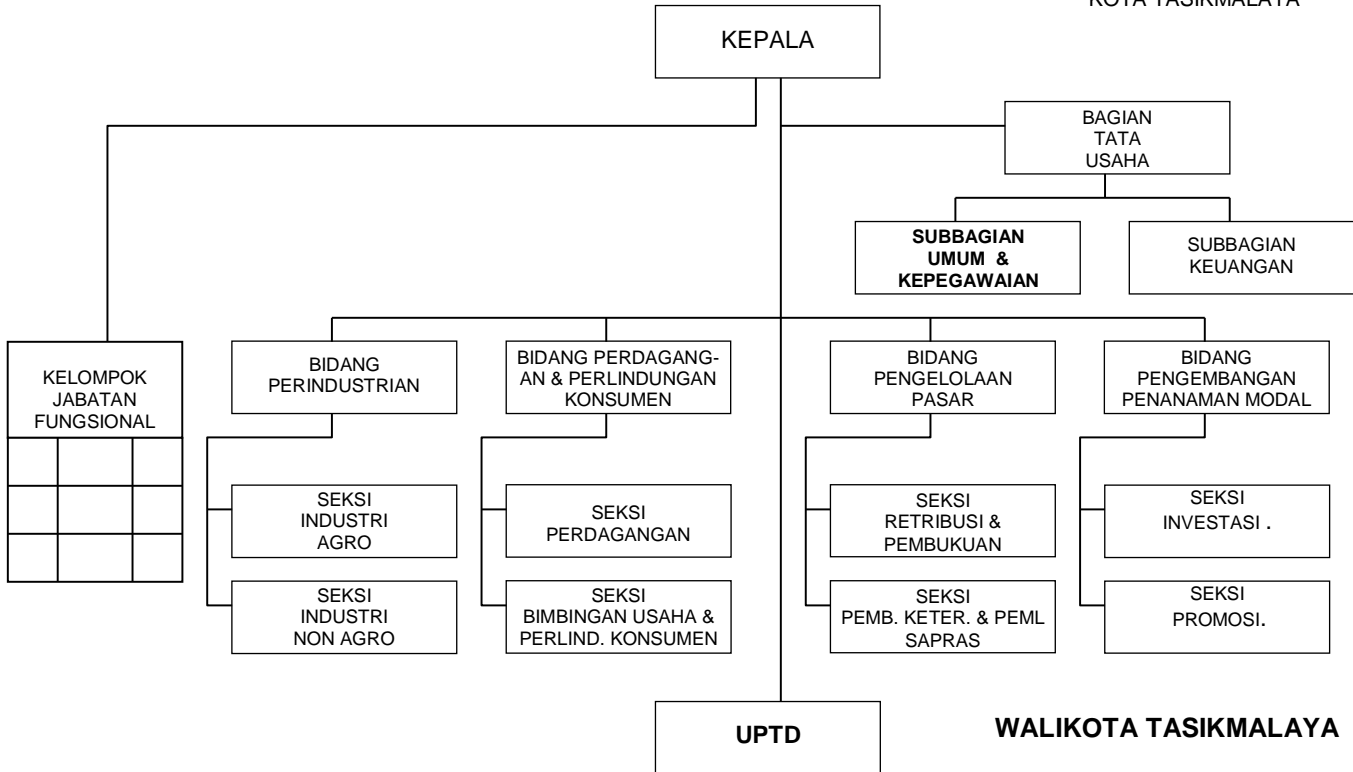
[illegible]

KEPALA

BAGIAN TATA USAHA

SUBBAGIAN UMUM & KEPEGAWAIAN

SUBBAGIAN KEUANGAN

KELOMPOK JABATAN FUNGSIONAL

BIDANG PERINDUSTRIAN

SEKSI INDUSTRI AGRO

SEKSI INDUSTRI NON AGRO

BIDANG PERDAGANGAN & PERLINDUNGAN KONSUMEN

SEKSI PERDAGANGAN

SEKSI BIMBINGAN USAHA & PERLIND. KONSUMEN

BIDANG PENGELOLAAN PASAR

SEKSI RETRIBUSI & PEMBUKUAN

SEKSI PEMB. KETER. & PEML SAPRAS

BIDANG PENGEMBANGAN PENANAMAN MODAL

SEKSI INVESTASI .

SEKSI PROMOSI.

UPTD

WALIKOTA TASIKMALAYA